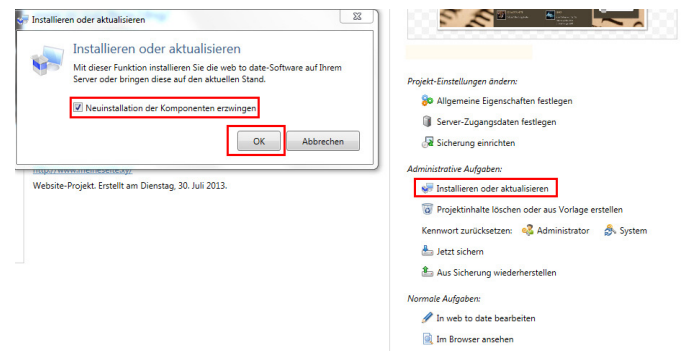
Installieren oder aktualisieren

Installieren oder aktualisieren

Mit dieser Funktion installieren Sie die web to date-Software auf Ihrem Server oder bringen diese auf den aktuellen Stand.

Neuinstallation der Komponenten erzwingen

OK

Abbrechen

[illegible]

Website-Projekt. Erstellt am Dienstag, 30. Juli 2013.

Projekt-Einstellungen ändern:

Allgemeine Eigenschaften festlegen

Server-Zugangsdaten festlegen

Sicherung einrichten

Administrative Aufgaben:

Installieren oder aktualisieren

Projektinhalte löschen oder aus Vorlage erstellen

Kennwort zurücksetzen: Administrator System

Jetzt sichern

Aus Sicherung wiederherstellen

Normale Aufgaben:

In web to date bearbeiten

Im Browser ansehen